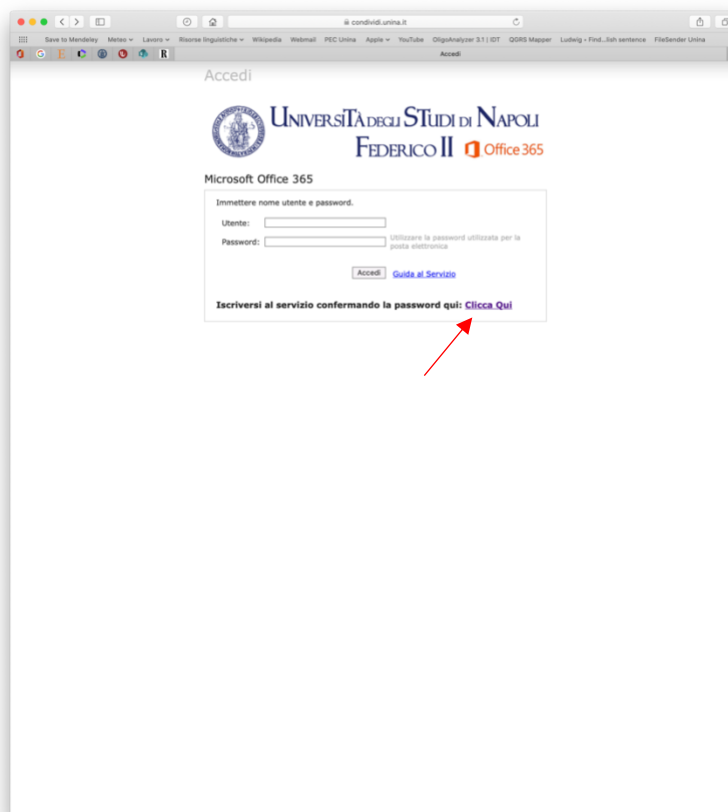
condividi.unina.it

Save to Mendeley Meteo Lavoro Risorse linguistiche Wikipedia Webmail PEC Unina Apple YouTube OligoAnalyzer 3.1 | IDT QGRS Mapper Ludwig - Find...lish sentence FileSender Unina

Accedi

Accedi

UNIVERSITÀ DEGLI STUDI DI NAPOLI FEDERICO II Office 365

Microsoft Office 365

Immettere nome utente e password.

Utente:

Password:

Utilizzare la password utilizzata per la posta elettronica

Accedi Guida al Servizio

Iscriversi al servizio confermando la password qui: Clicca Qui